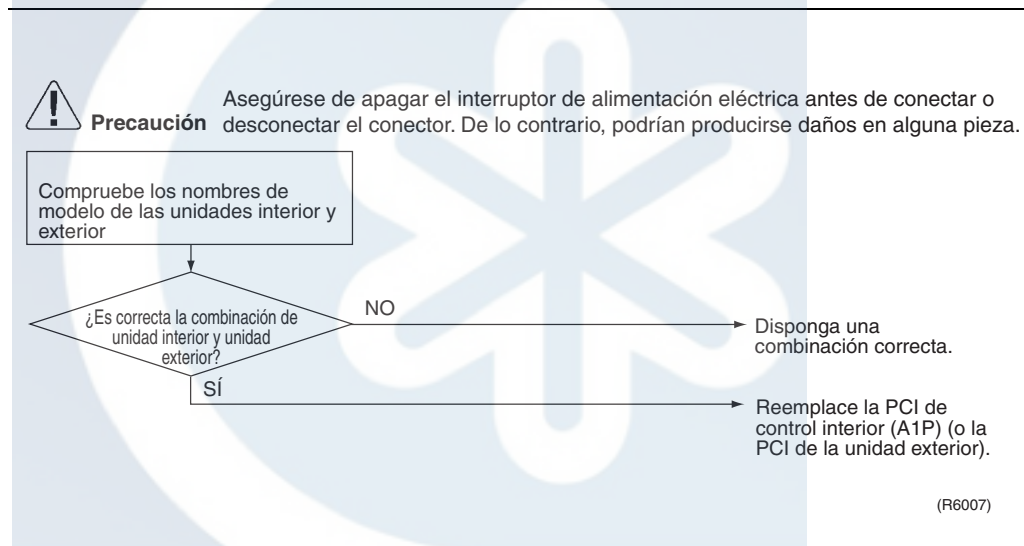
Precaución Asegúrese de apagar el interruptor de alimentación eléctrica antes de conectar o desconectar el conector. De lo contrario, podrían producirse daños en alguna pieza.

Compruebe los nombres de modelo de las unidades interior y exterior

¿Es correcta la combinación de unidad interior y unidad exterior?

NO

Disponga una combinación correcta.

SÍ

Reemplace la PCI de control interior (A1P) (o la PCI de la unidad exterior).

(R6007)